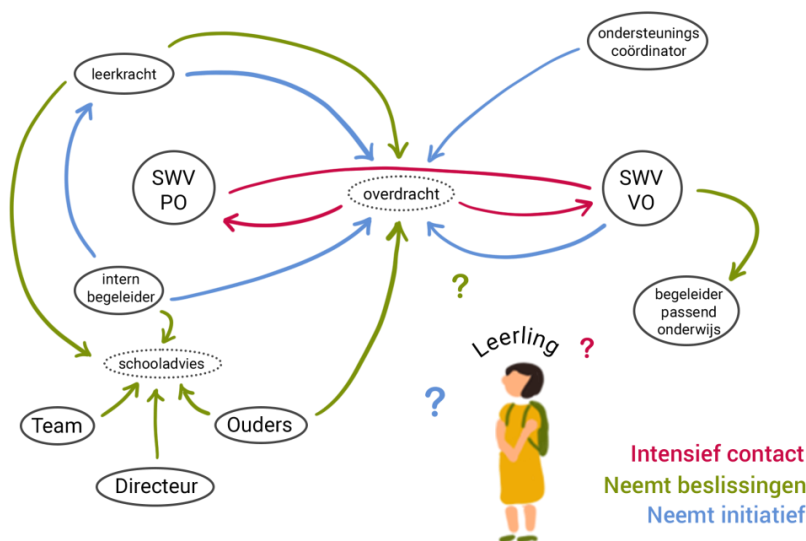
leerkracht

ondersteunings coördinator

SWV PO

overdracht

SWV VO

intern begeleider

?

begeleider passend onderwijs

Leerling

?

schooladvies

?

Team

Ouders

Directeur

Intensief contact
Neemt beslissingen
Neemt initiatief